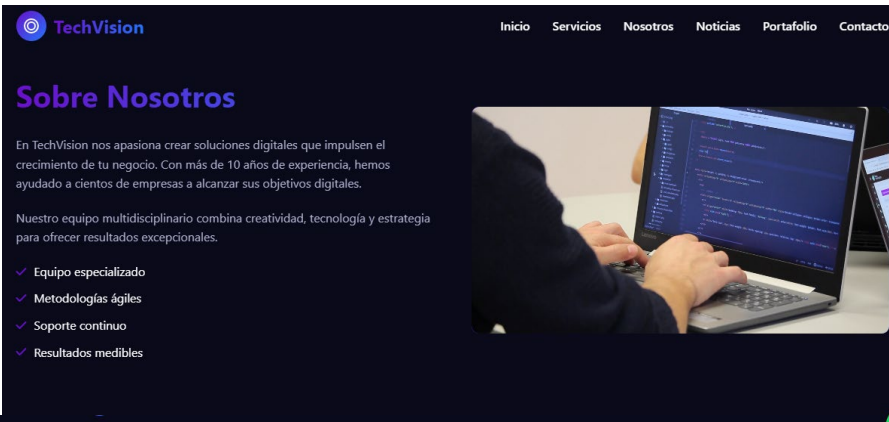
TechVision

Inicio Servicios Nosotros Noticias Portafolio Contacto

Sobre Nosotros

En TechVision nos apasiona crear soluciones digitales que impulsen el crecimiento de tu negocio. Con más de 10 años de experiencia, hemos ayudado a cientos de empresas a alcanzar sus objetivos digitales.

Nuestro equipo multidisciplinario combina creatividad, tecnología y estrategia para ofrecer resultados excepcionales.

✓ Equipo especializado
✓ Metodologías ágiles
✓ Soporte continuo
✓ Resultados medibles